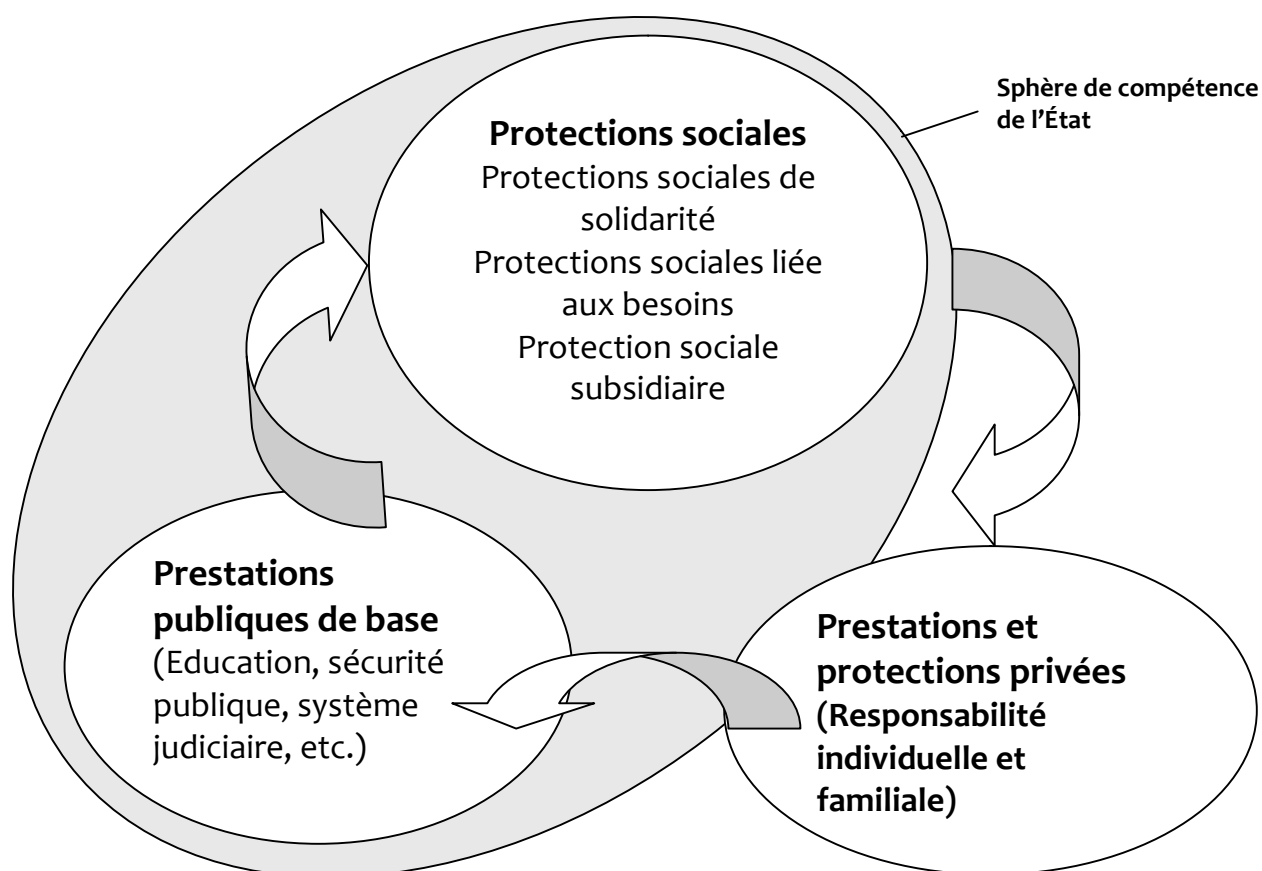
Sphère de compétence de l'État

Protections sociales
Protections sociales de solidarité
Protections sociales liée aux besoins
Protection sociale subsidiaire

Prestations publiques de base
(Education, sécurité publique, système judiciaire, etc.)

Prestations et protections privées
(Responsabilité individuelle et familiale)